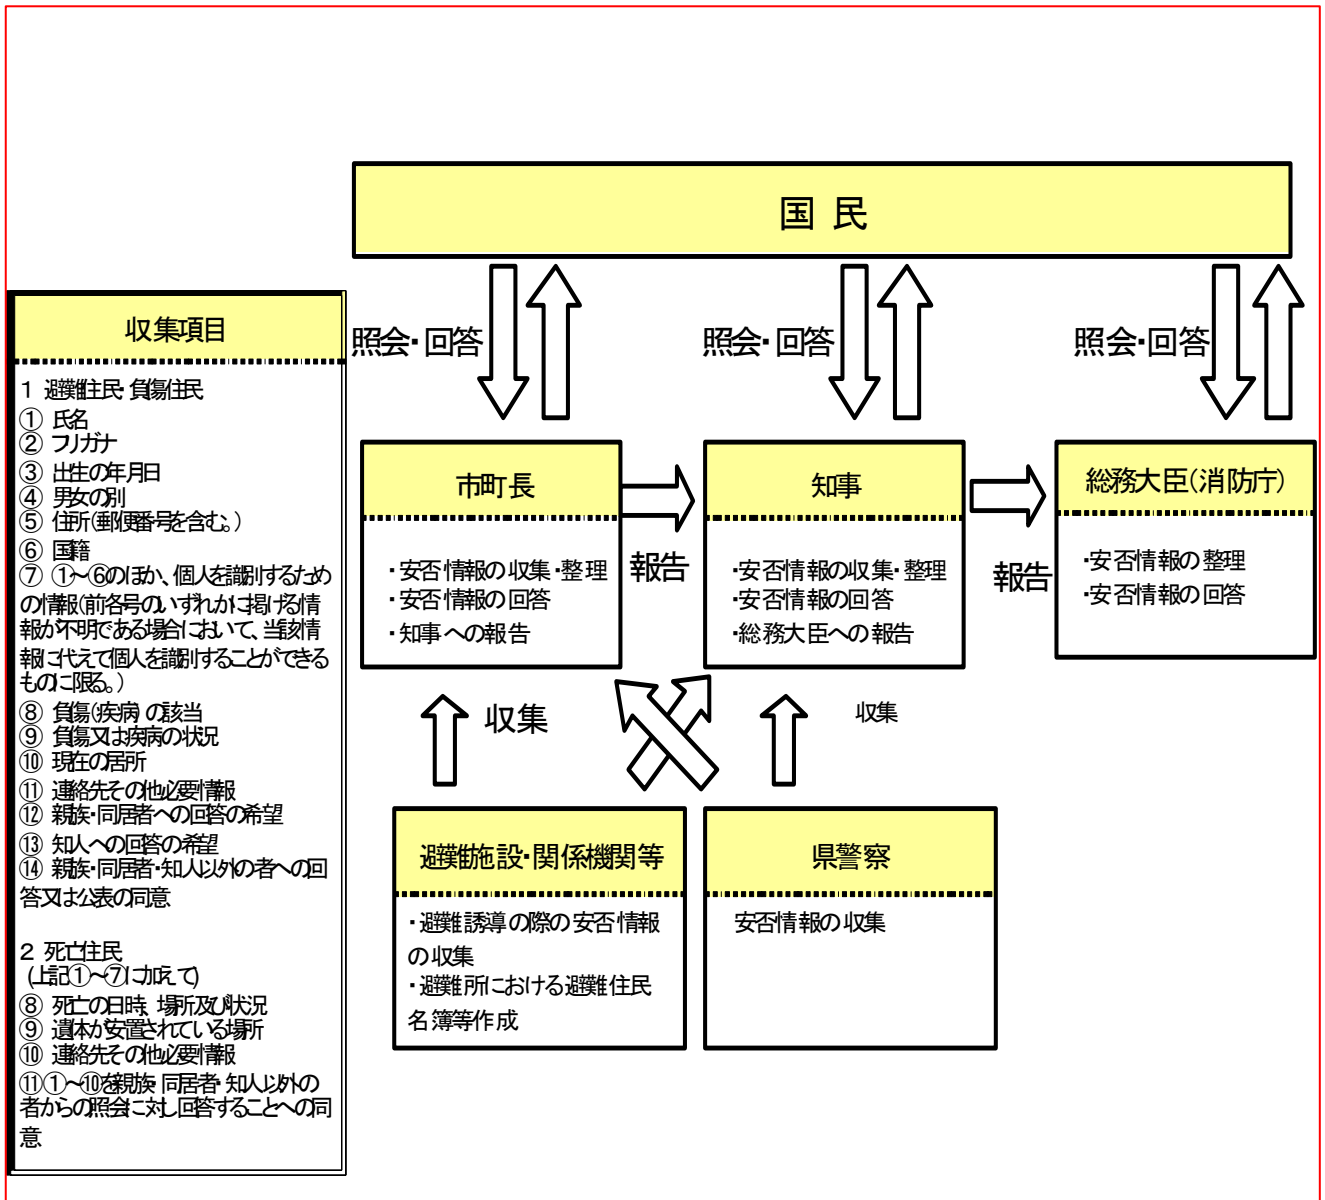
国 民

照会・回答

照会・回答

照会・回答

収集項目

1 避難住民・負傷住民
① 氏名
② フリガナ
③ 出生の年月日
④ 男女の別
⑤ 住所（郵便番号を含む。）
⑥ 国籍
⑦ ①～⑥のほか、個人を識別するための情報（前各号のいずれかに掲げる情報が不明である場合において、当該情報に代えて個人を識別することができるものに限る。）
⑧ 負傷（疾病）の該当
⑨ 負傷又は疾病の状況
⑩ 現在の居所
⑪ 連絡先その他必要情報
⑫ 親族・同居者への回答の希望
⑬ 知人への回答の希望
⑭ 親族・同居者・知人以外の者への回答又は公表の同意

2 死亡住民
（上記①～⑦に加えて）
⑧ 死亡の日時、場所及び状況
⑨ 遺体が安置されている場所
⑩ 連絡先その他必要情報
⑪①～⑩を親族、同居者、知人以外の者からの照会に対し回答することへの同意

市町長

・安否情報の収集・整理
・安否情報の回答
・知事への報告

報告

知事

・安否情報の収集・整理
・安否情報の回答
・総務大臣への報告

報告

総務大臣（消防庁）

・安否情報の整理
・安否情報の回答

収集

収集

避難施設・関係機関等

・避難誘導の際の安否情報の収集
・避難所における避難住民名簿等作成

県警察

安否情報の収集